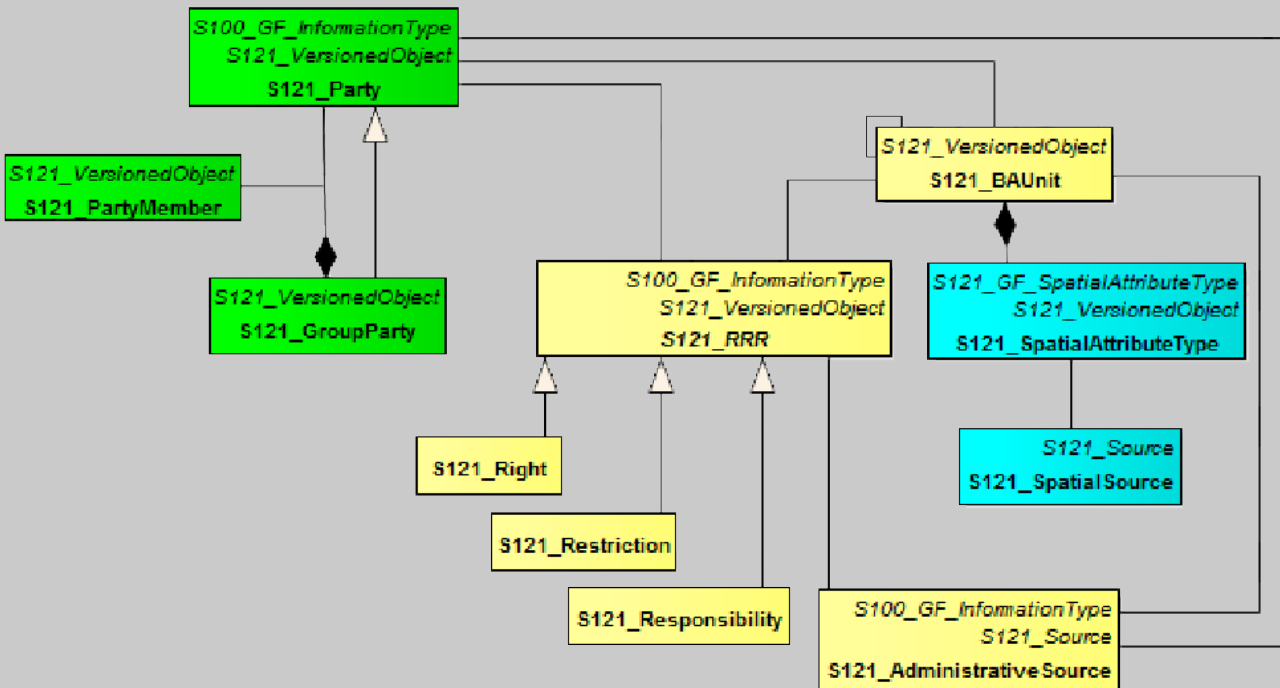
S100_GF_InformationType
S121_VersionedObject
S121_Party

S121_VersionedObject
S121_PartyMember

S121_VersionedObject
S121_GroupParty

S121_VersionedObject
S121_BAUnit

S100_GF_InformationType
S121_VersionedObject
S121_RRR

S121_GF_SpatialAttributeType
S121_VersionedObject
S121_SpatialAttributeType

S121_Right

S121_Source
S121_SpatialSource

S121_Restriction

S121_Responsibility

S100_GF_InformationType
S121_Source
S121_AdministrativeSource